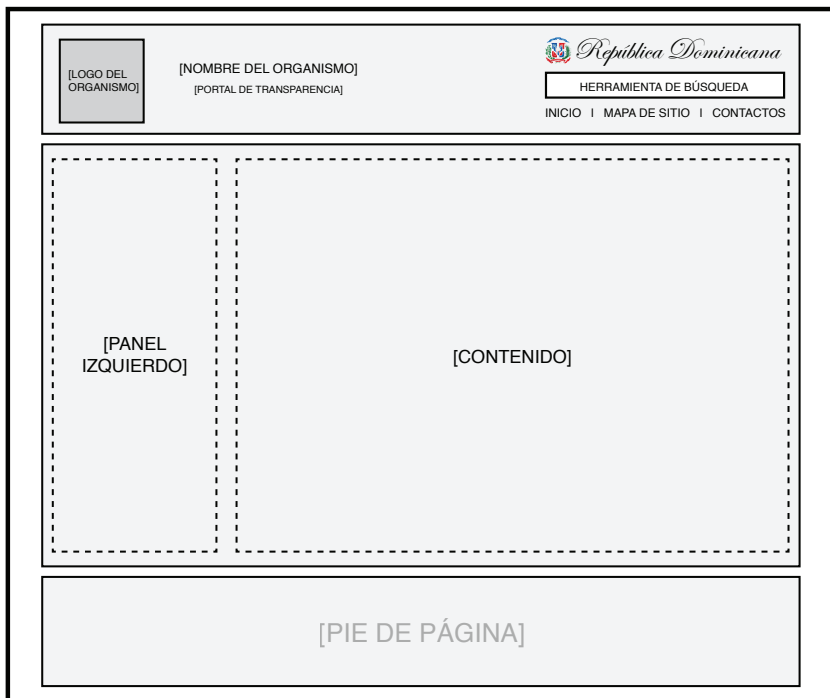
[LOGO DEL ORGANISMO]

[NOMBRE DEL ORGANISMO]
[PORTAL DE TRANSPARENCIA]

República Dominicana

HERRAMIENTA DE BÚSQUEDA

INICIO | MAPA DE SITIO | CONTACTOS

[PANEL IZQUIERDO]

[CONTENIDO]

[PIE DE PÁGINA]